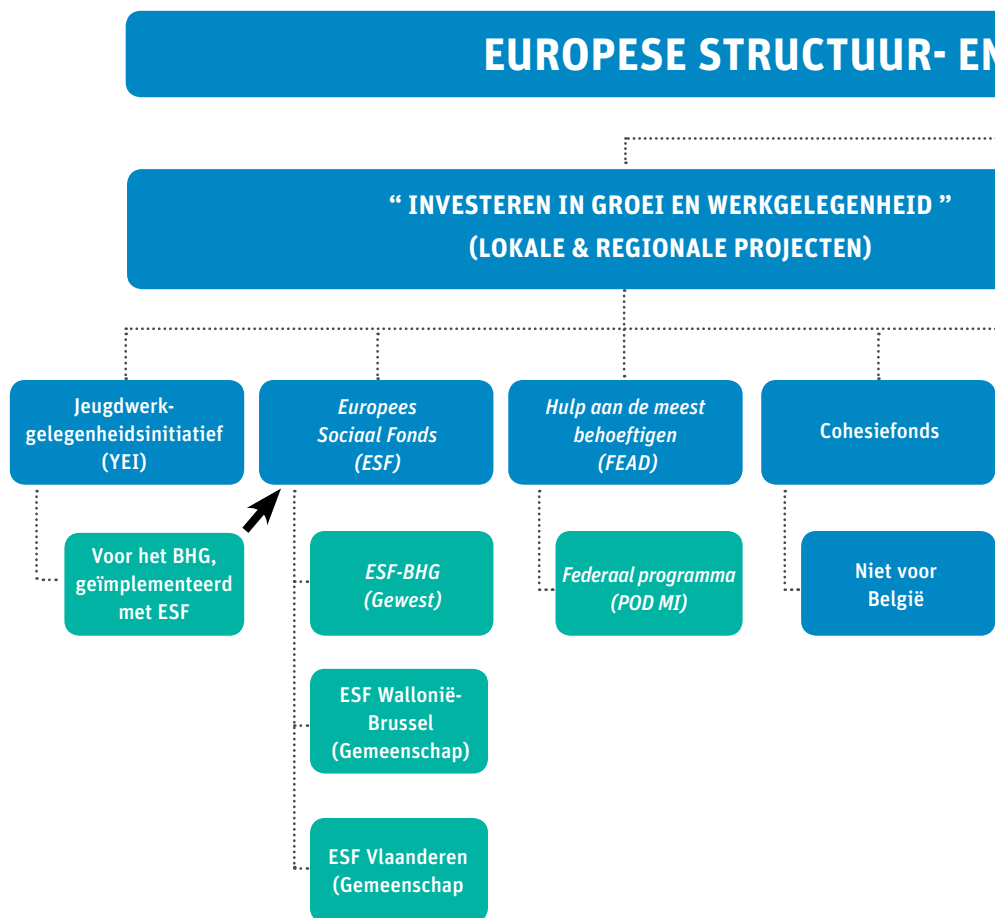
EUROPESE STRUCTUUR- EN

“ INVESTEREN IN GROEI EN WERKGELEGENHEID ”
(LOKALE & REGIONALE PROJECTEN)

Jeugdwerkgelegenheidsinitiatief (YEI)

Europees Sociaal Fonds (ESF)

Hulp aan de meest behoeftigen (FEAD)

Cohesiefonds

Voor het BHG, geïmplementeerd met ESF

ESF-BHG (Gewest)

Federaal programma (POD MI)

Niet voor België

ESF Wallonië-Brussel (Gemeenschap)

ESF Vlaanderen (Gemeenschap